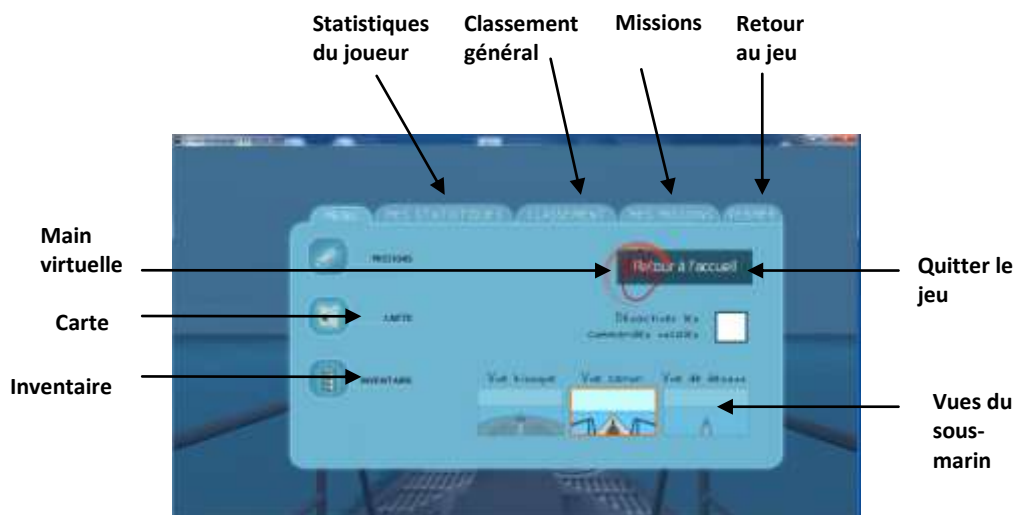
Statistiques du joueur

Classement général

Missions

Retour au jeu

MENU

MES STATISTIQUES

CLASSEMENT

MES MISSIONS

REPRENDRE

Main virtuelle

Carte

Inventaire

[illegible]

CARTE

INVENTAIRE

Retour à l'accueil

Désactiver les commandes vocales

Vue kiosque

Vue canon

Vue de dessus

Quitter le jeu

Vues du sous-marin